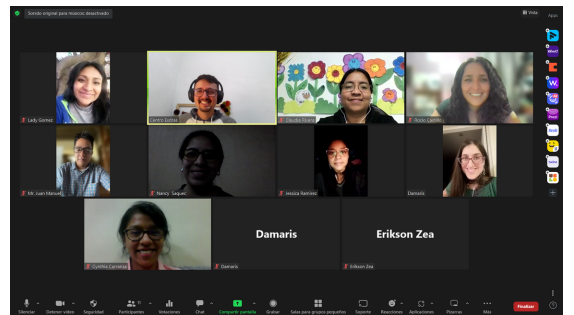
Sonido original para músicos desactivado

Vista

Apps

Lady Gomez

Carlos Estea

Claudia Rivera

Rocío Carrillo

Mr. Juan Manuel

Nancy Saquic

Jessica Ramírez

Damaris

Cynthia Carrasca

Damaris

Damaris

Erikson Zea

Erikson Zea

Silenciar

Detener video

Seguridad

Participantes

Votaciones

Chat

Compartir pantalla

Grabar

Salas para grupos pequeños

Soporte

Reacciones

Aplicaciones

Pizarras

Más

Finalizar